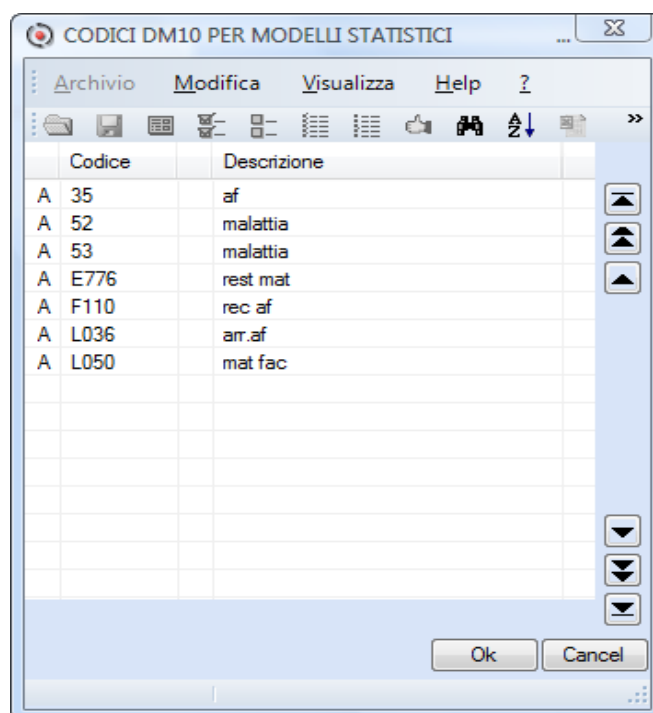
CODICI DM10 PER MODELLI STATISTICI

Archivio Modifica Visualizza Help ?

| | Codice | | Descrizione |
|---|---|---|---|
| A | 35 | | af |
| A | 52 | | malattia |
| A | 53 | | malattia |
| A | E776 | | rest mat |
| A | F110 | | rec af |
| A | L036 | | arr.af |
| A | L050 | | mat fac |

Ok Cancel